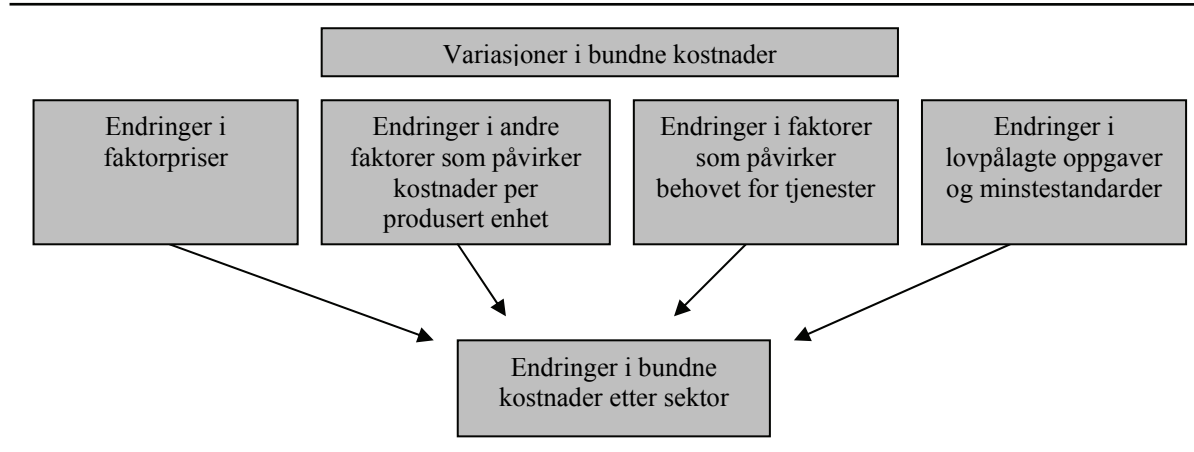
Variasjoner i bundne kostnader

Endringer i faktorpriser

Endringer i andre faktorer som påvirker kostnader per produsert enhet

Endringer i faktorer som påvirker behovet for tjenester

Endringer i lovpålagte oppgaver og minstestandarder

Endringer i bundne kostnader etter sektor